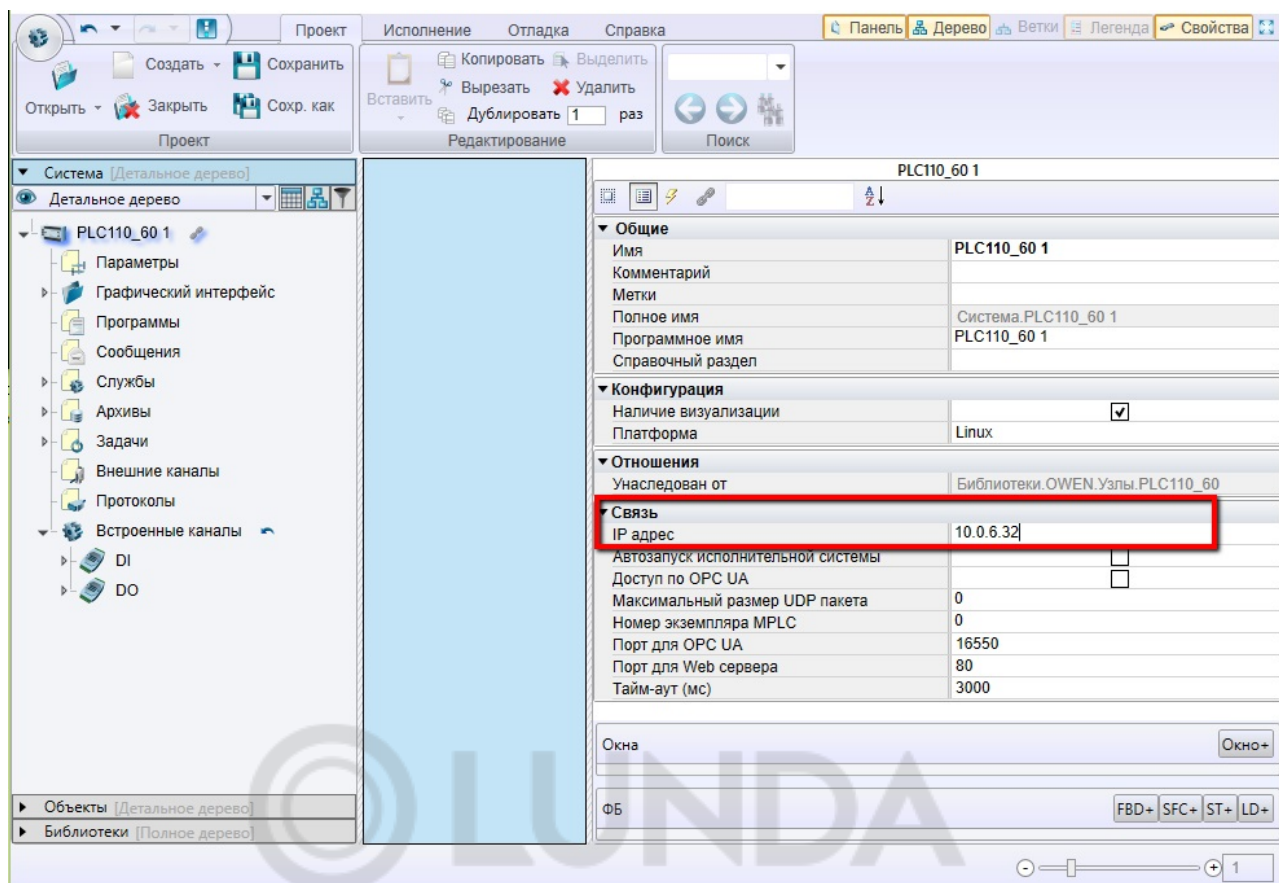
Проект Исполнение Отладка Справка

Панель Дерево Ветки Легенда Свойства

Создать Сохранить
Открыть Закрыть Сохр. как
Проект

Вставить Копировать Выделить
Вырезать Удалить
Дублировать 1 раз
Редактирование

Поиск

Система [Детальное дерево]
Детальное дерево

PLC110_60 1
Параметры
Графический интерфейс
Программы
Сообщения
Службы
Архивы
Задачи
Внешние каналы
Протоколы
Встроенные каналы
DI
DO

Объекты [Детальное дерево]
Библиотеки [Полное дерево]

PLC110_60 1

| Общие | |
|---|---|
| Имя | PLC110_60 1 |
| Комментарий | |
| Метки | |
| Полное имя | Система.PLC110_60 1 |
| Программное имя | PLC110_60 1 |
| Справочный раздел | |
| Конфигурация | |
| Наличие визуализации | ☑ |
| Платформа | Linux |
| Отношения | |
| Унаследован от | Библиотеки.OWEN.Узлы.PLC110_60 |
| Связь | |
| IP адрес | 10.0.6.32 |
| Автозапуск исполнительной системы | ☐ |
| Доступ по OPC UA | ☐ |
| Максимальный размер UDP пакета | 0 |
| Номер экземпляра MPLC | 0 |
| Порт для OPC UA | 16550 |
| Порт для Web сервера | 80 |
| Тайм-аут (мс) | 3000 |

Окна Окно+

ФБ FBD+ SFC+ ST+ LD+

LUNDA

1